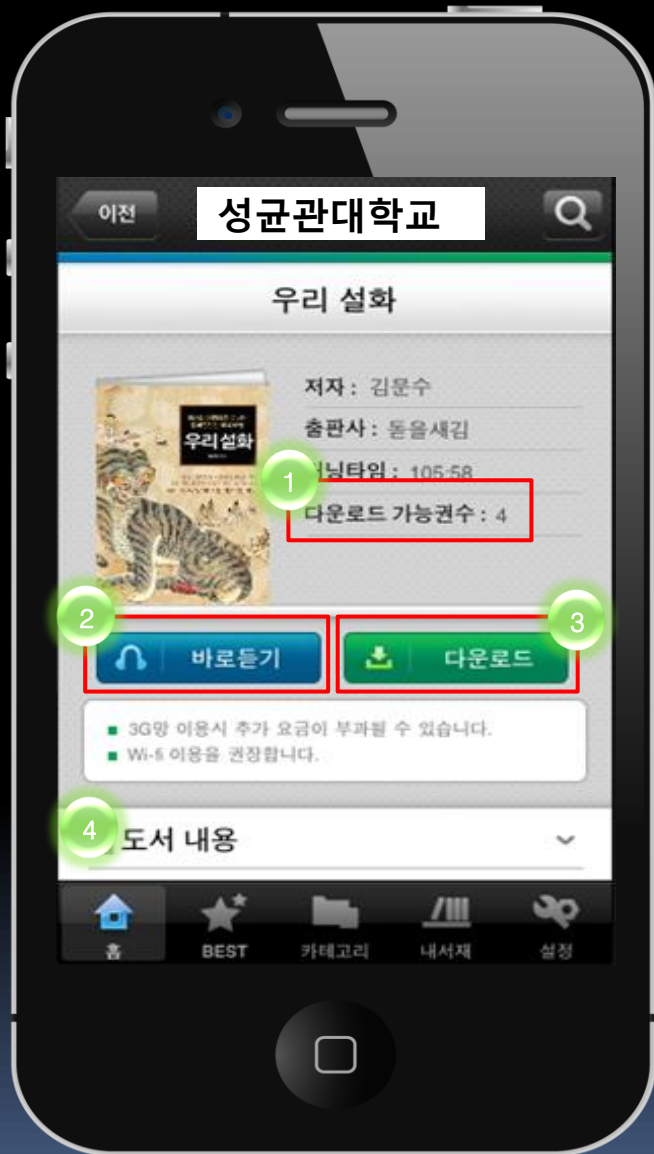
이전

성균관대학교

우리 설화

우리설화

저자 : 김문수

출판사 : 돋을새김

1

러닝타임 : 105:58

다운로드 가능권수 : 4

2

바로듣기

3

다운로드

■ 3G망 이용시 추가 요금이 부과될 수 있습니다.
■ Wi-fi 이용을 권장합니다.

4

도서 내용

홈

BEST

카테고리

내서재

설정